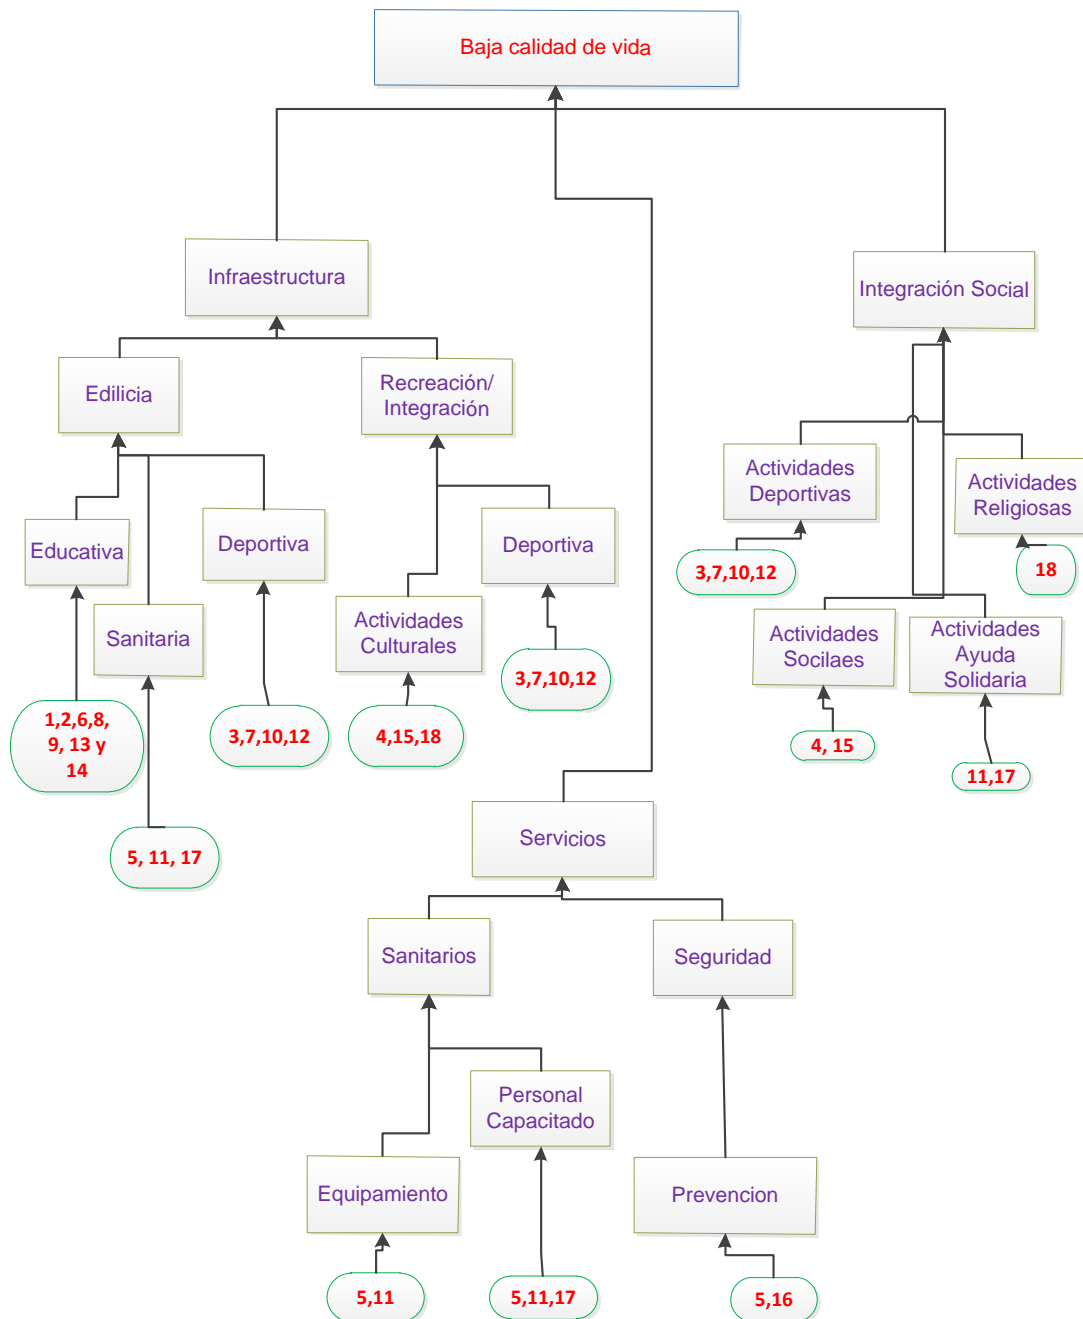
Baja calidad de vida

Infraestructura

Integración Social

Edilicia

Recreación/ Integración

Educativa

Sanitaria

Deportiva

Actividades Culturales

Deportiva

1,2,6,8, 9, 13 y 14

5, 11, 17

3,7,10,12

4,15,18

3,7,10,12

Actividades Deportivas

Actividades Religiosas

3,7,10,12

18

Actividades Socilaes

Actividades Ayuda Solidaria

4, 15

11,17

Servicios

Sanitarios

Seguridad

Personal Capacitado

Equipamiento

Prevencion

5,11

5,11,17

5,16